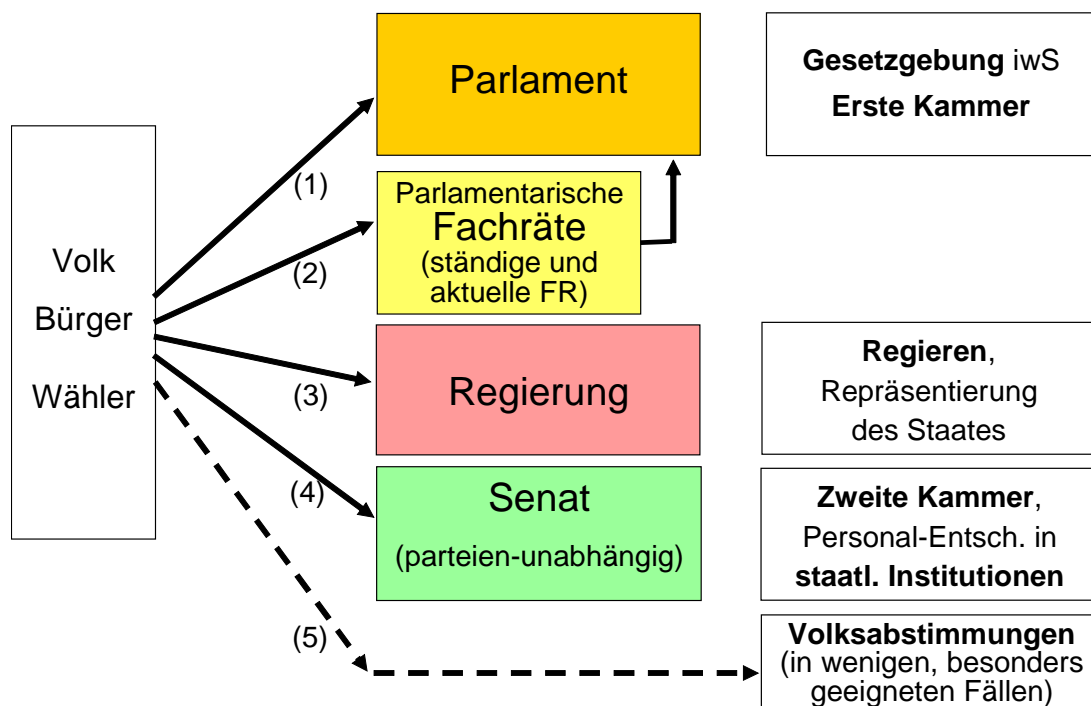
Volk
Bürger
Wähler

(1)
(2)
(3)
(4)
(5)

Parlament

Parlamentarische Fachräte (ständige und aktuelle FR)

Regierung

Senat
(parteien-unabhängig)

Gesetzgebung iwS
Erste Kammer

Regieren, Repräsentierung des Staates

Zweite Kammer, Personal-Entsch. in staatl. Institutionen

Volksabstimmungen (in wenigen, besonders geeigneten Fällen)